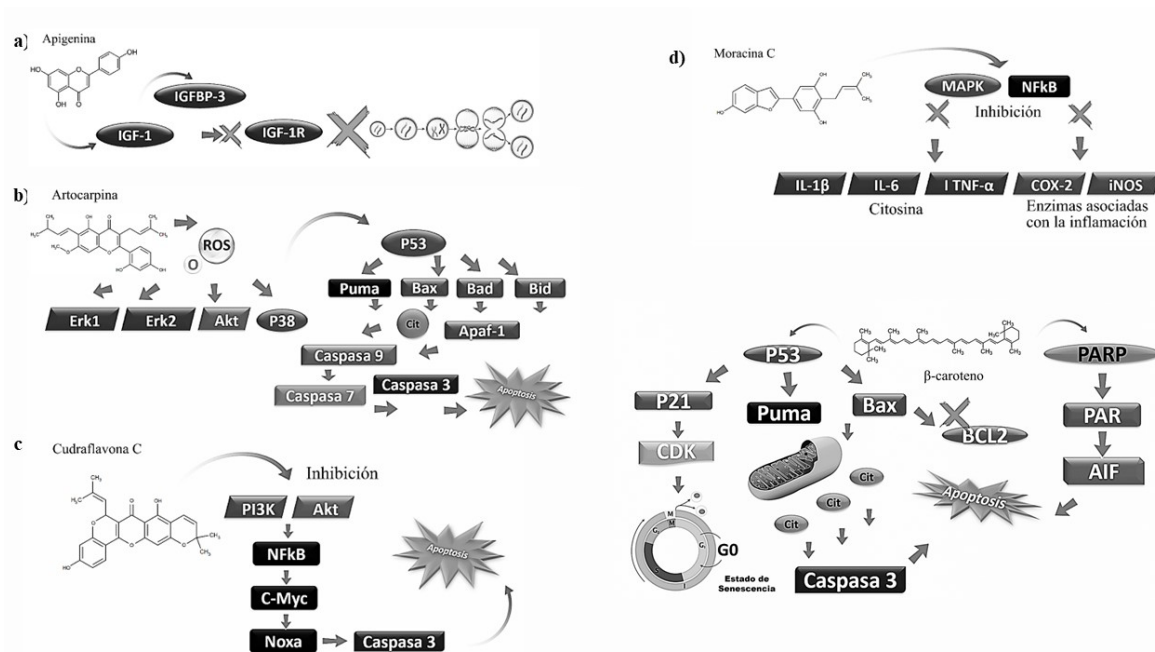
a) Apigenina

OH

HO

OH

IGFBP-3

IGF-1

IGF-1R

b) Artocarpina

ROS

O

P53

Puma

Bax

Bad

Bid

Erk1

Erk2

Akt

P38

Cit

Apaf-1

Caspasa 9

Caspasa 7

Caspasa 3

Apoptosis

c Cudraflavona C

Inhibición

PI3K

Akt

NFkB

C-Myc

Noxa

Caspasa 3

Apoptosis

d) Moracina C

MAPK

NFkB

Inhibición

IL-1β

IL-6

I TNF-α

COX-2

iNOS

Citosina

Enzimas asociadas con la inflamación

P53

β-caroteno

PARP

P21

Puma

Bax

BCL2

PAR

CDK

Cit

Cit

Cit

AIF

Apoptosis

G0

Estado de Senescencia

Caspasa 3